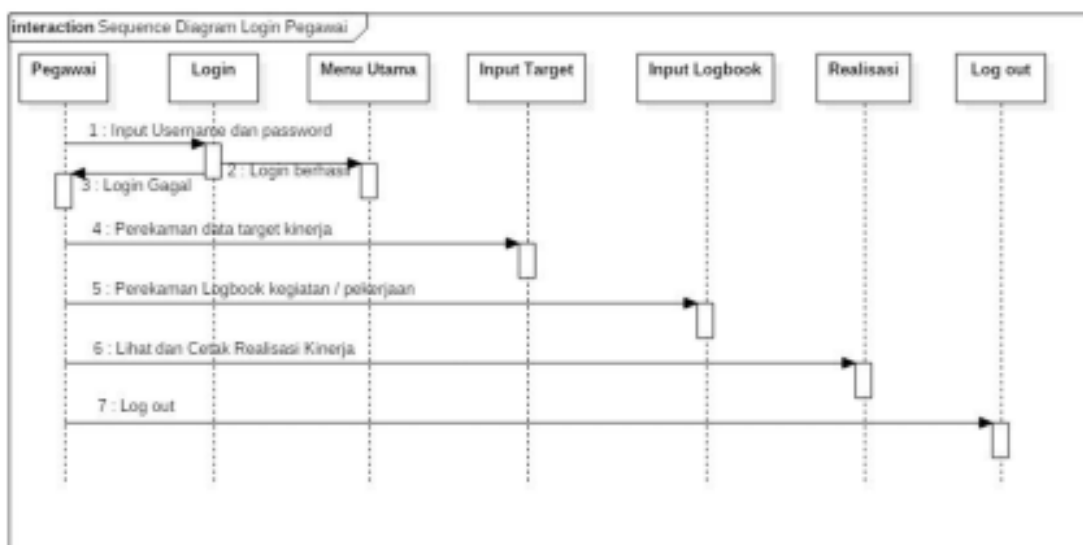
interaction Sequence Diagram Login Pegawai

Pegawai

Login

Menu Utama

Input Target

Input Logbook

Realisasi

Log out

1 : Input Usernarne dan password

2 : Login berhasil

3 : Login Gagal

4 : Perekaman data target kinerja

5 : Perekaman Logbook kegiatan / pekerjaan

6 : Lihat dan Cetak Realisasi Kinerja

7 : Log out